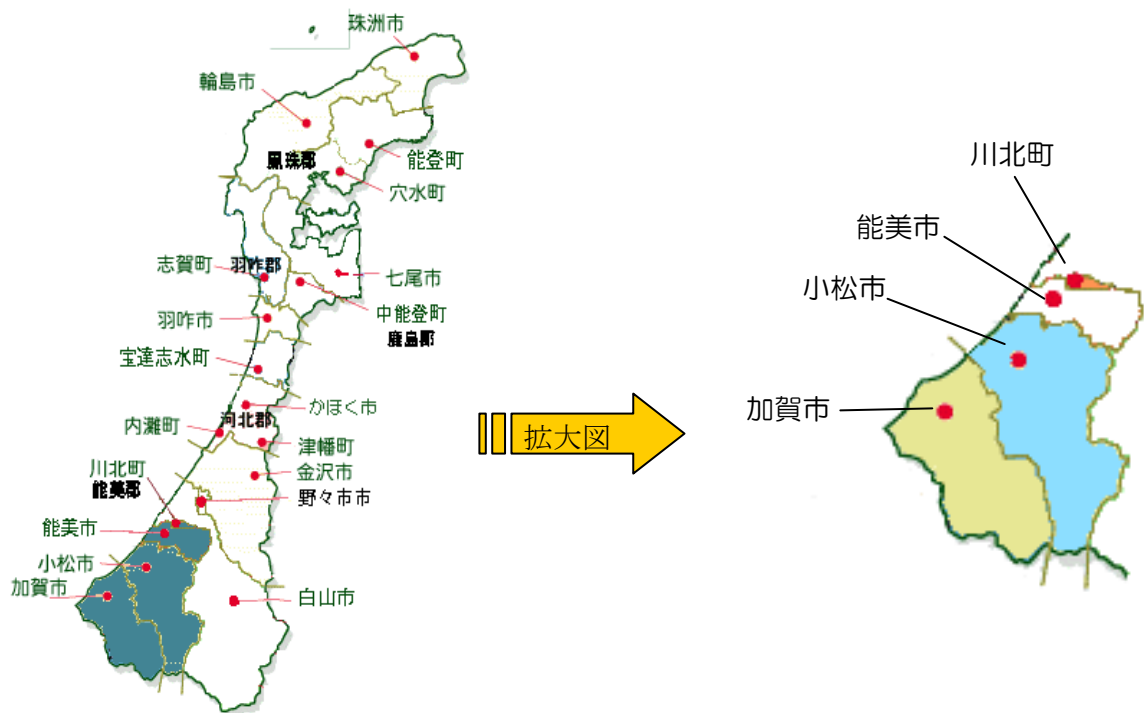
珠洲市
輪島市
鳳珠郡
能登町
穴水町
志賀町
羽咋郡
七尾市
中能登町
羽咋市
鹿島郡
宝達志水町
かほく市
河北郡
内灘町
津幡町
川北町
金沢市
能美郡
野々市市
能美市
小松市
加賀市
白山市

拡大図

川北町
能美市
小松市
加賀市